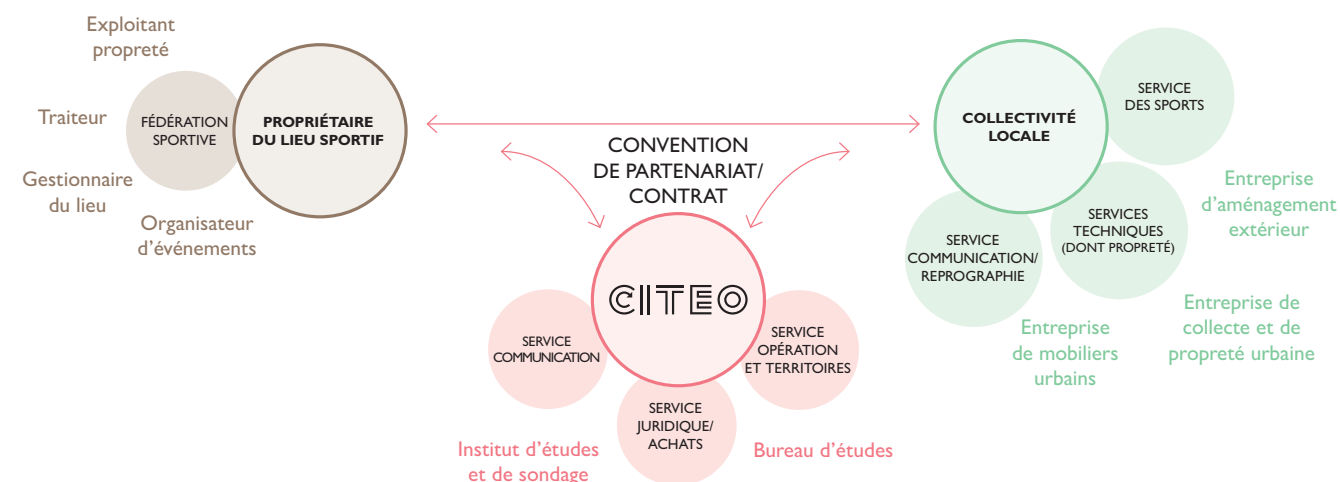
Exploitant propreté

Traiteur

Gestionnaire du lieu

Organisateur d'événements

FÉDÉRATION SPORTIVE

PROPRIÉTAIRE DU LIEU SPORTIF

CONVENTION DE PARTENARIAT/ CONTRAT

COLLECTIVITÉ LOCALE

SERVICE DES SPORTS

SERVICE COMMUNICATION/ REPROGRAPHIE

SERVICES TECHNIQUES (DONT PROPRETÉ)

Entreprise d'aménagement extérieur

Entreprise de collecte et de propreté urbaine

Entreprise de mobiliers urbains

CITEO

SERVICE COMMUNICATION

SERVICE OPÉRATION ET TERRITOIRES

SERVICE JURIDIQUE/ ACHATS

Institut d'études et de sondage

Bureau d'études